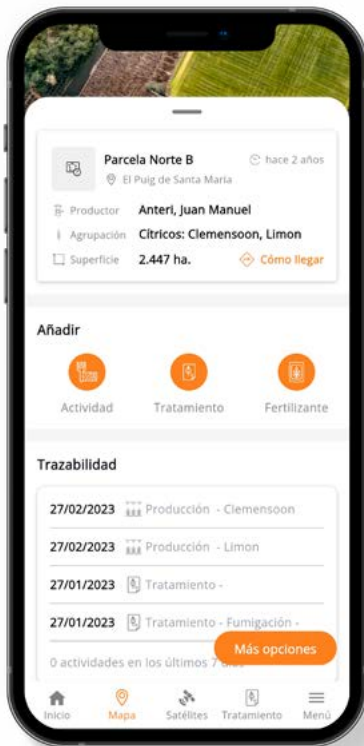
Parcela Norte B
hace 2 años
El Puig de Santa Maria

Productor Anteri, Juan Manuel
Agrupación Cítricos: Clemensoon, Limon
Superficie 2.447 ha.
Cómo llegar

Añadir

Actividad
Tratamiento
Fertilizante

Trazabilidad

27/02/2023 Producción - Clemensoon
27/02/2023 Producción - Limon
27/01/2023 Tratamiento -
27/01/2023 Tratamiento - Fumigación -
0 actividades en los últimos 7 d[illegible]
Más opciones

Inicio
Mapa
Satélites
Tratamiento
Menú